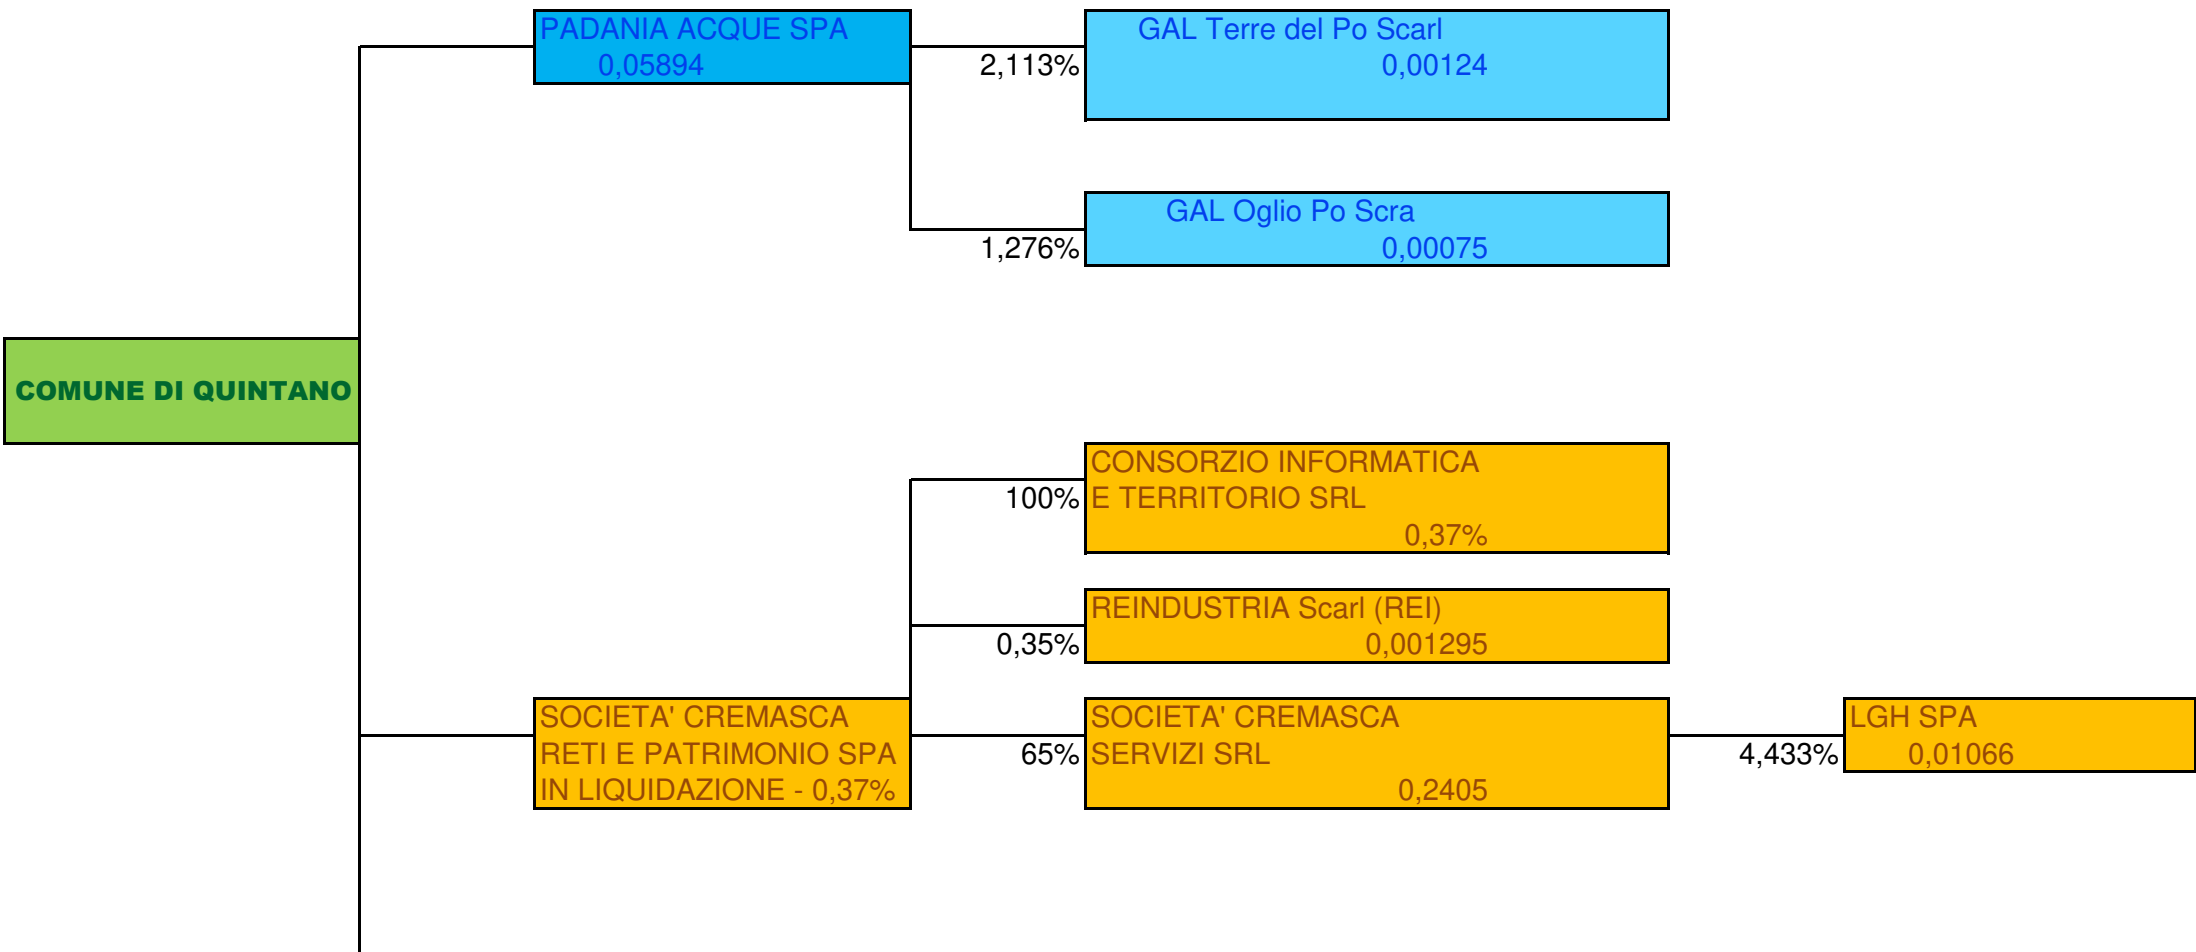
COMUNE DI QUINTANO

PADANIA ACQUE SPA
0,05894

2,113%

GAL Terre del Po Scarl
0,00124

1,276%

GAL Oglio Po Scra
0,00075

SOCIETA' CREMASCA RETI E PATRIMONIO SPA IN LIQUIDAZIONE - 0,37%

100%

CONSORZIO INFORMATICA E TERRITORIO SRL
0,37%

0,35%

REINDUSTRIA Scarl (REI)
0,001295

65%

SOCIETA' CREMASCA SERVIZI SRL
0,2405

4,433%

LGH SPA
0,01066